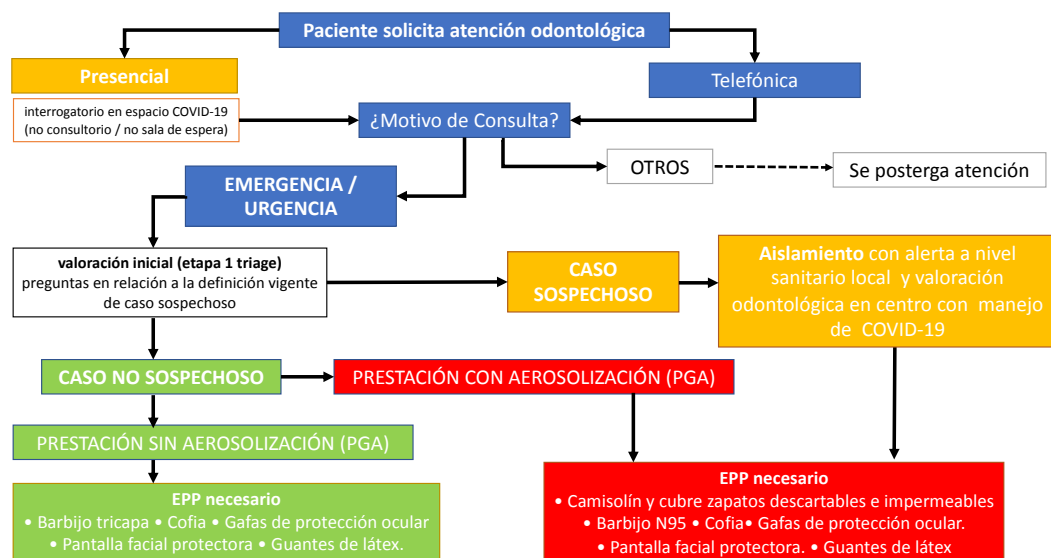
Paciente solicita atención odontológica

Presencial

Telefónica

interrogatorio en espacio COVID-19 (no consultorio / no sala de espera)

¿Motivo de Consulta?

OTROS

Se posterga atención

EMERGENCIA / URGENCIA

valoración inicial (etapa 1 triage) preguntas en relación a la definición vigente de caso sospechoso

CASO SOSPECHOSO

Aislamiento con alerta a nivel sanitario local y valoración odontológica en centro con manejo de COVID-19

CASO NO SOSPECHOSO

PRESTACIÓN CON AEROSOLIZACIÓN (PGA)

PRESTACIÓN SIN AEROSOLIZACIÓN (PGA)

EPP necesario
• Barbijo tricapa • Cofia • Gafas de protección ocular
• Pantalla facial protectora • Guantes de látex.

EPP necesario
• Camisolín y cubre zapatos descartables e impermeables
• Barbijo N95 • Cofia• Gafas de protección ocular.
• Pantalla facial protectora. • Guantes de látex